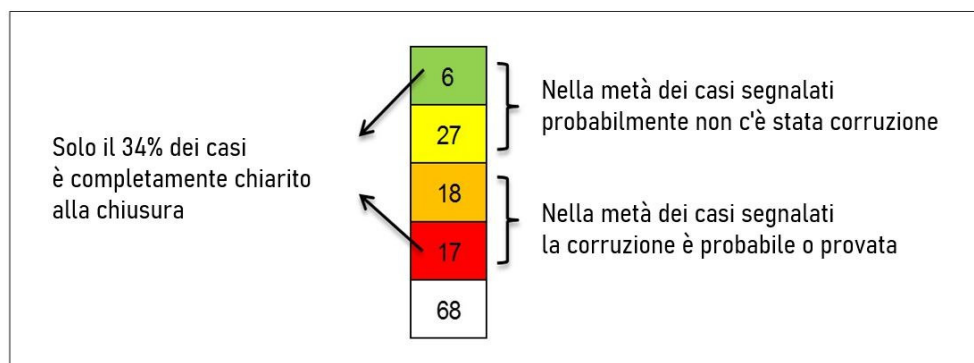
6
27
18
17
68

Solo il 34% dei casi è completamente chiarito alla chiusura

Nella metà dei casi segnalati probabilmente non c'è stata corruzione

Nella metà dei casi segnalati la corruzione è probabile o provata